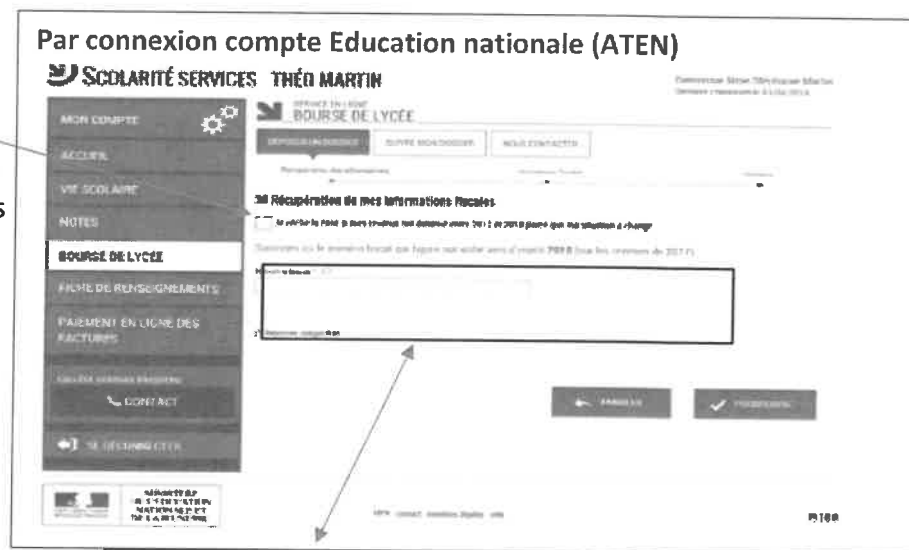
Par connexion compte Education nationale (ATEN)

SCOLARITÉ SERVICES THÉO MARTIN

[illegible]

SERVICE EN LIGNE
BOURSE DE LYCÉE

MON COMPTE

ACCUEIL

VIE SCOLAIRE

NOTES

BOURSE DE LYCÉE

FICHE DE RENSEIGNEMENTS

PAIEMENT EN LIGNE DES FACTURES

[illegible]

CONTACT

SE DÉCONNECTER

DEPOSER UN DOSSIER

SUIVRE MON DOSSIER

NOUS CONTACTER

3/ Récupération de mes informations fiscales

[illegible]

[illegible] 2018 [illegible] 2017

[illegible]

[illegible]

ANNULER

POURSUIVRE

MINISTÈRE DE L'ÉDUCATION NATIONALE ET DE LA JEUNESSE

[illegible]

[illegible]